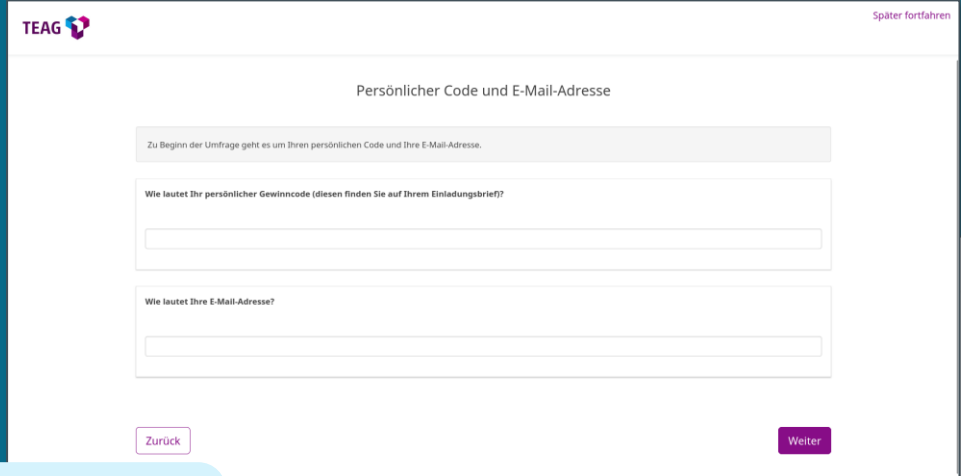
TEAG

Später fortfahren

Persönlicher Code und E-Mail-Adresse

Zu Beginn der Umfrage geht es um Ihren persönlichen Code und Ihre E-Mail-Adresse.

Wie lautet Ihr persönlicher Gewinncode (diesen finden Sie auf Ihrem Einladungsbrief)?

Wie lautet Ihre E-Mail-Adresse?

Zurück

Weiter